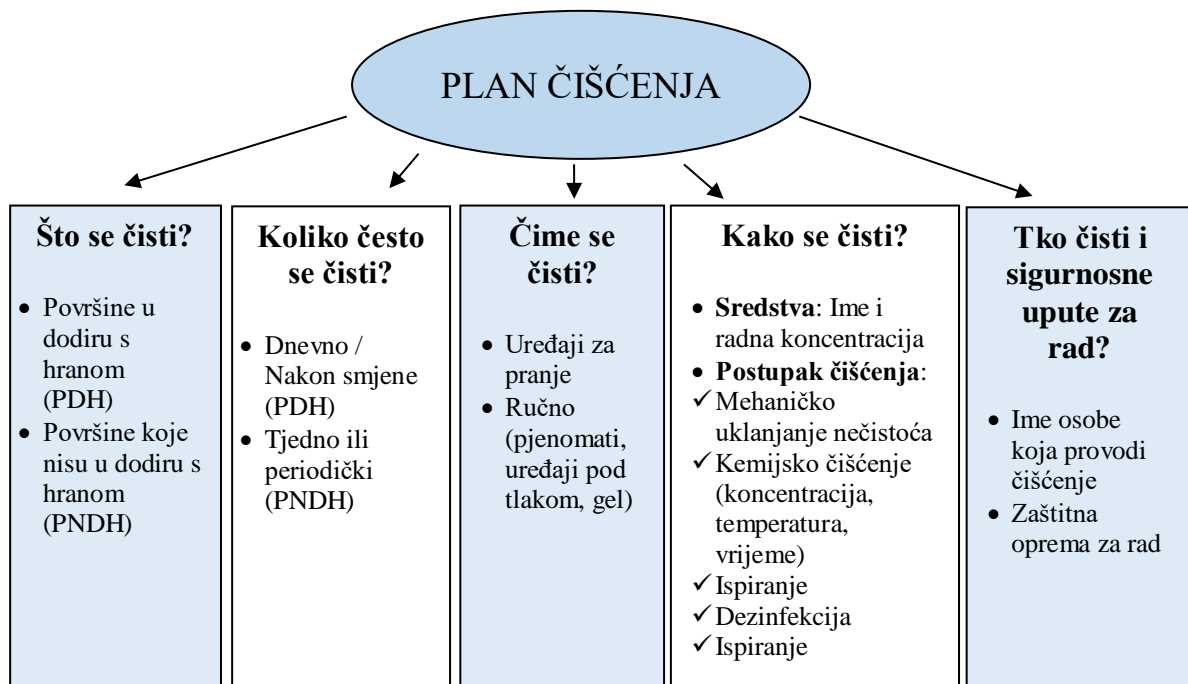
PLAN ČIŠĆENJA

**Što se čisti?**

- Površine u dodiru s hranom (PDH)
- Površine koje nisu u dodiru s hranom (PNDH)

**Koliko često se čisti?**

- Dnevno / Nakon smjene (PDH)
- Tjedno ili periodički (PNDH)

**Čime se čisti?**

- Uređaji za pranje
- Ručno (pjenomati, uređaji pod tlakom, gel)

**Kako se čisti?**

- **Sredstva**: Ime i radna koncentracija
- **Postupak čišćenja**:

✓ Mehaničko uklanjanje nečistoća
✓ Kemijsko čišćenje (koncentracija, temperatura, vrijeme)
✓ Ispiranje
✓ Dezinfekcija
✓ Ispiranje

**Tko čisti i sigurnosne upute za rad?**

- Ime osobe koja provodi čišćenje
- Zaštitna oprema za rad